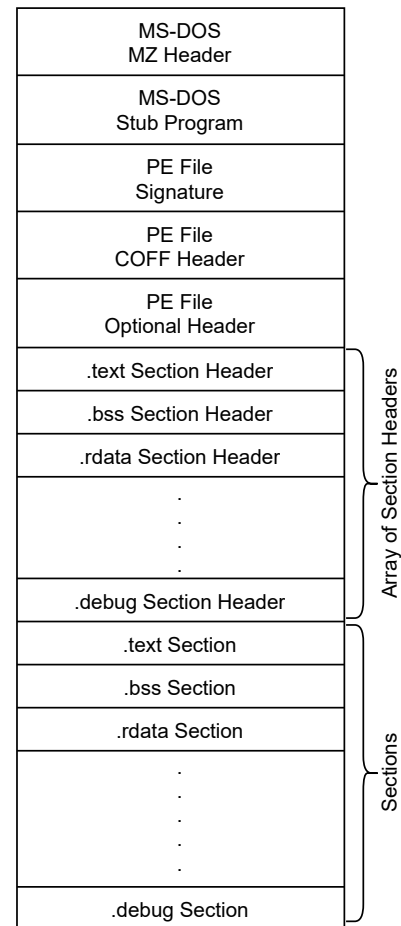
MS-DOS
MZ Header

MS-DOS
Stub Program

PE File
Signature

PE File
COFF Header

PE File
Optional Header

.text Section Header

.bss Section Header

.rdata Section Header

.
.
.
.

.debug Section Header

Array of Section Headers

.text Section

.bss Section

.rdata Section

.
.
.
.
.
.

.debug Section

Sections